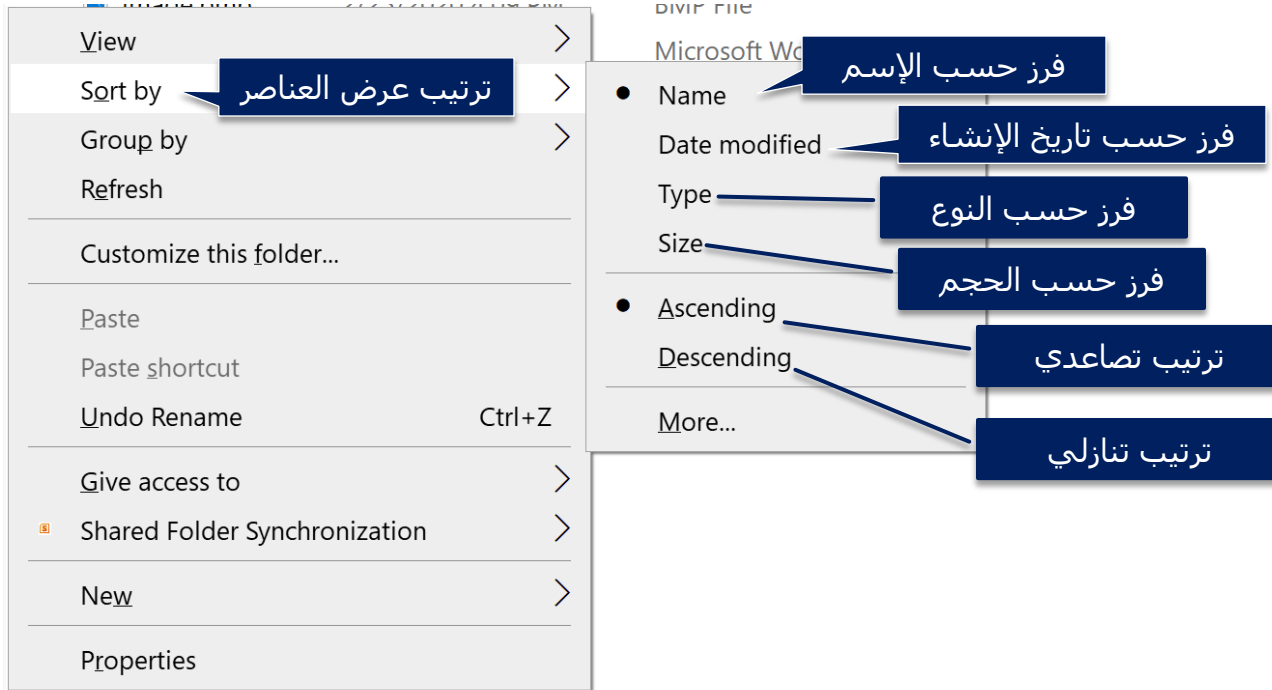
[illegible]
BMP File
Microsoft Wo

View
Sort by
ترتيب عرض العناصر
Group by
Refresh
Customize this folder...
Paste
Paste shortcut
Undo Rename Ctrl+Z
Give access to
Shared Folder Synchronization
New
Properties

• Name
فرز حسب الإسم
Date modified
فرز حسب تاريخ الإنشاء
Type
فرز حسب النوع
Size
فرز حسب الحجم
• Ascending
ترتيب تصاعدي
Descending
ترتيب تنازلي
More...